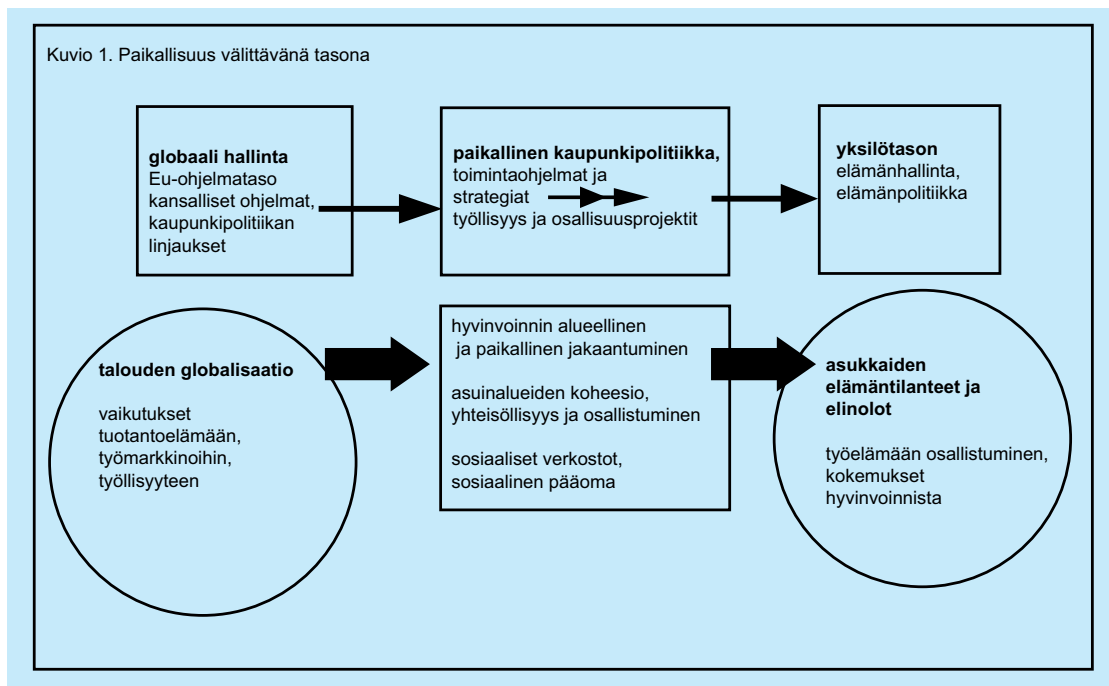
Kuvio 1. Paikallisuus välittävänä tasona

**globaali hallinta**
Eu-ohjelmataso
kansalliset ohjelmat,
kaupunkipolitiikan linjaukset

**paikallinen kaupunkipolitiikka,**
toimintaohjelmat ja strategiat
työllisyys ja osallisuusprojektit

**yksilötason**
elämänhallinta,
elämänpolitiikka

**talouden globalisaatio**

vaikutukset tuotantoelämään, työmarkkinoihin, työllisyyteen

hyvinvoinnin alueellinen ja paikallinen jakaantuminen

asuinalueiden koheesio, yhteisöllisyys ja osallistuminen

sosiaaliset verkostot, sosiaalinen pääoma

**asukkaiden elämäntilanteet ja elinolot**

työelämään osallistuminen, kokemukset hyvinvoinnista